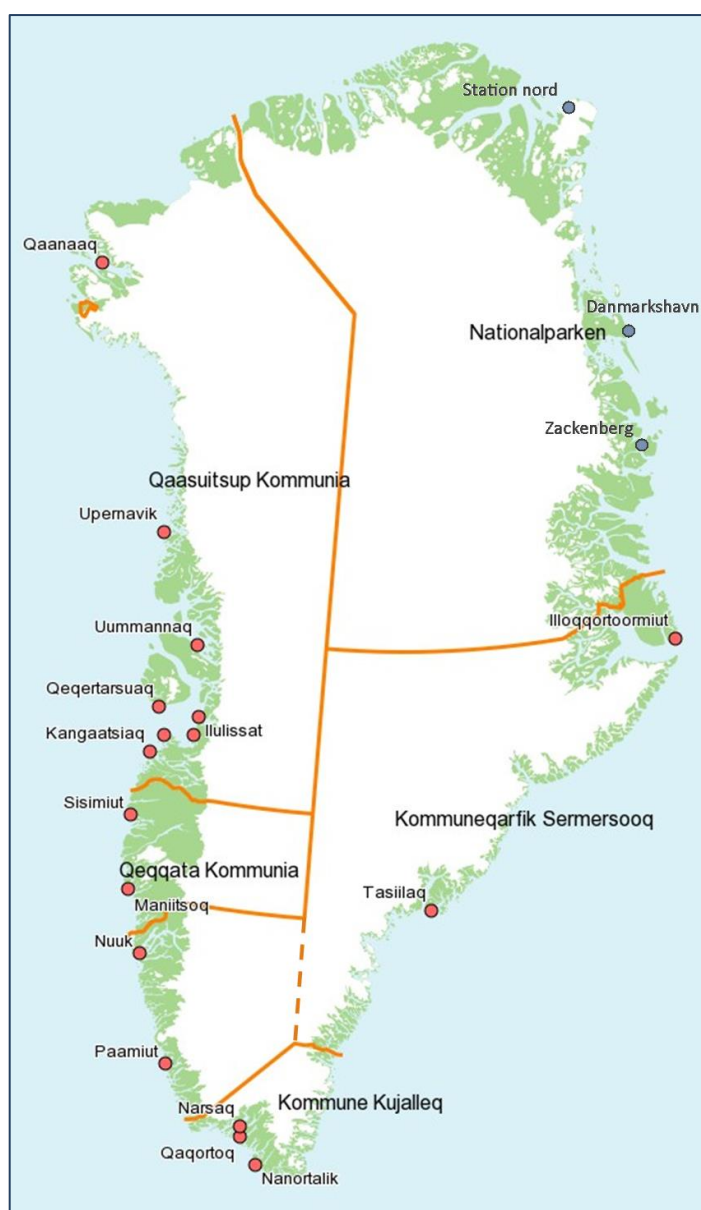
Station nord

Qaanaaq

Danmarkshavn

Nationalparken

Zackenberg

Qaasuitsup Kommunia

Upernavik

Uummannaq

Illoqqortoormiut

Qeqertarsuaq

Kangaatsiaq

Ilulissat

Sisimiut

Kommuneqarfik Sermersooq

Qeqqata Kommunia

Maniitsoq

Tasiilaq

Nuuk

Paamiut

Narsaq

Kommune Kujalleq

Qaqortoq

Nanortalik